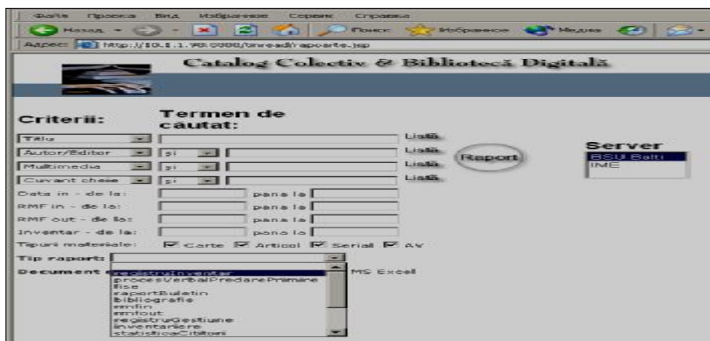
Файл Правка Вид Избранное Сервис Справка

Назад Поиск Избранное Медиа

Адрес: http://10.1.1.78:8080/unread/raporte.jsp

Catalog Colectiv & Bibliotecă Digitală

Criterii:

Termen de cautat:

Titlu Lista

Autor/Editor şi Lista

Multimedia şi Lista

Cuvant cheie şi Lista

Raport

Server

BSU Balti

IME

Data in - de la: pana la

RMF in - de la: pana la

RMF out - de la: pana la

Inventar - de la: pana la

Tipuri materiale: Carte Articol Serial AV

Tip raport:

Document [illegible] MS Excel

registruInventar
procesVerbalPredarePrimire
fise
raportBuletin
bibliografie
rmfin
rmfout
registruGestiune
inventariere
statisticaCititori